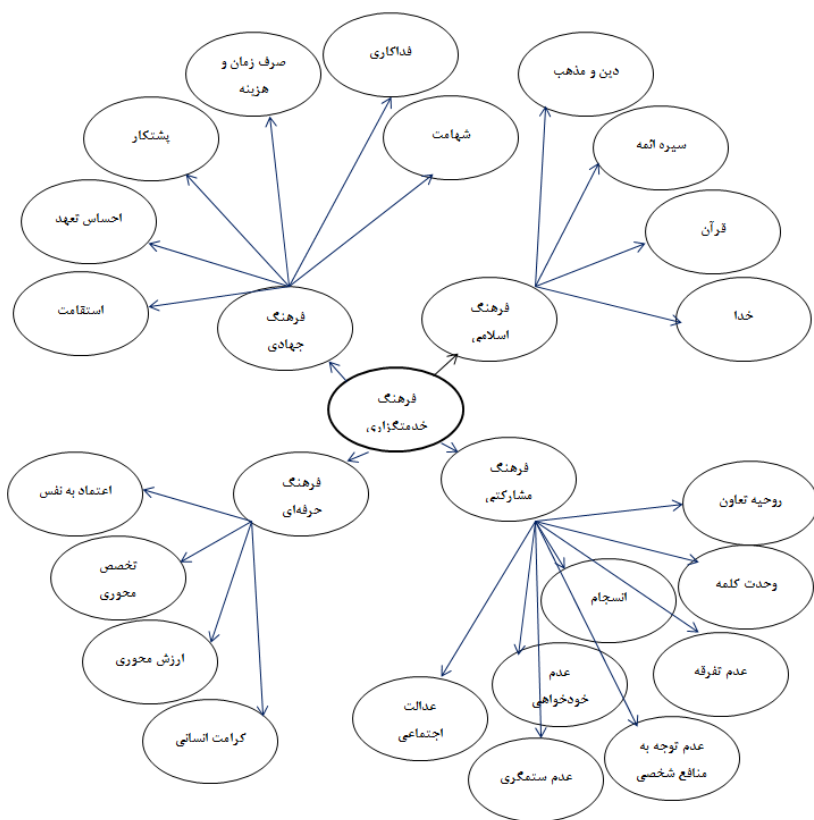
فرهنگ خدمتگزاری

فرهنگ جهادی

صرف زمان و هزینه

فداکاری

پشتکار

شهامت

احساس تعهد

استقامت

فرهنگ اسلامی

دین و مذهب

سیره ائمه

قرآن

خدا

فرهنگ حرفه‌ای

اعتماد به نفس

تخصص محوری

ارزش محوری

کرامت انسانی

فرهنگ مشارکتی

روحیه تعاون

انسجام

وحدت کلمه

عدم تفرقه

عدم خودخواهی

عدالت اجتماعی

عدم توجه به منافع شخصی

عدم ستمگری